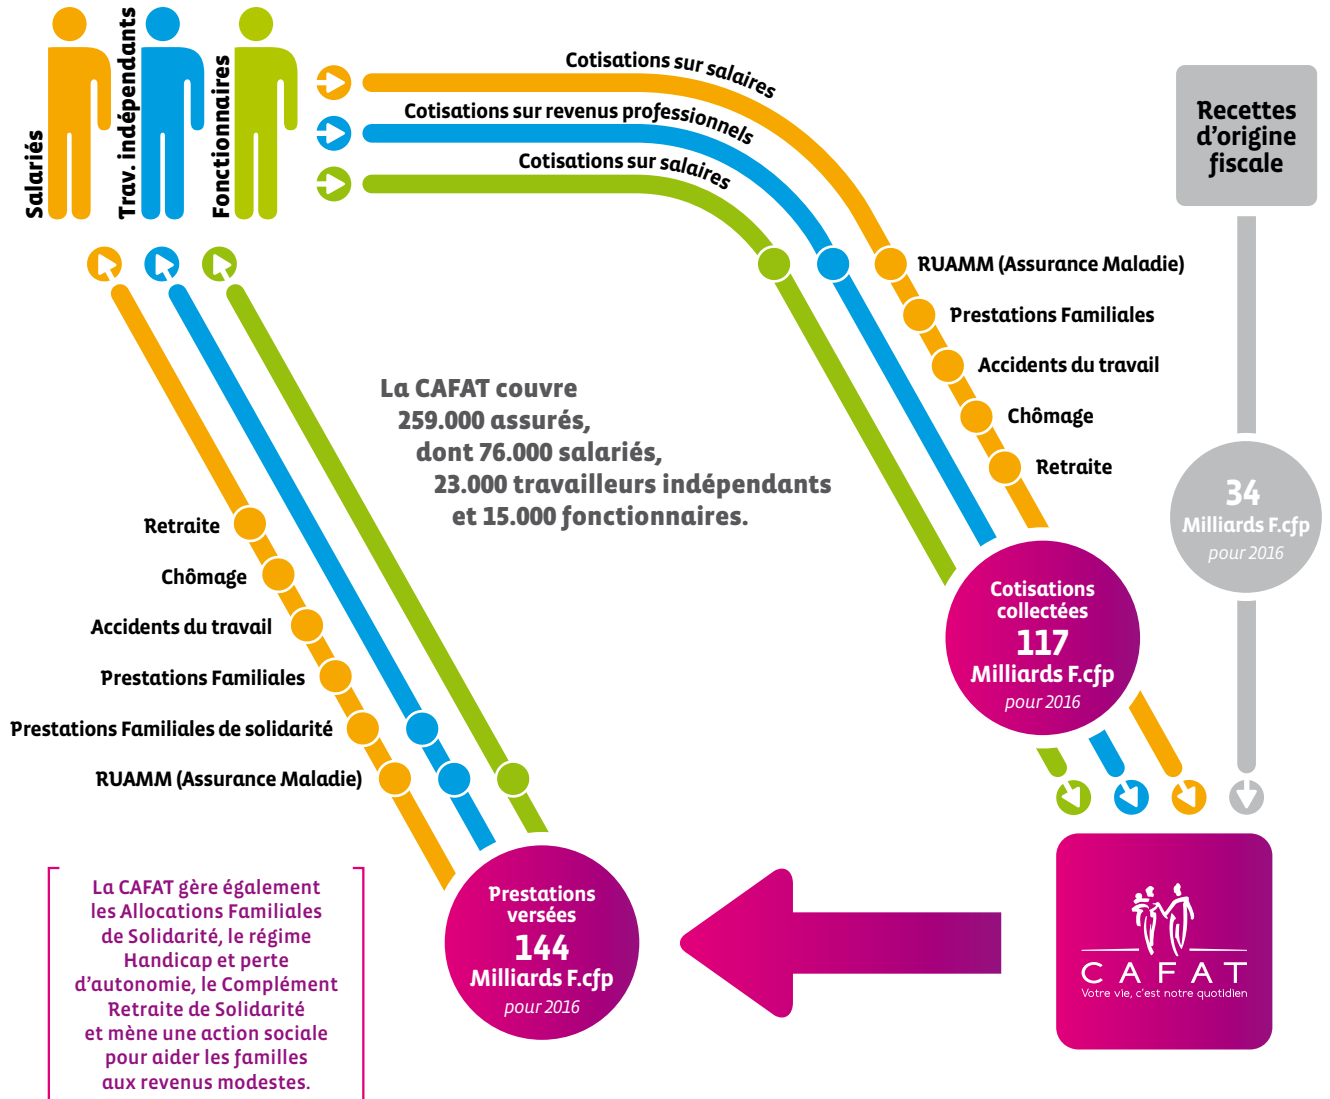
Salariés
Trav. indépendants
Fonctionnaires

Cotisations sur salaires
Cotisations sur revenus professionnels
Cotisations sur salaires

Recettes d'origine fiscale

RUAMM (Assurance Maladie)
Prestations Familiales
Accidents du travail
Chômage
Retraite

34
Milliards F.cfp
pour 2016

La CAFAT couvre 259.000 assurés, dont 76.000 salariés, 23.000 travailleurs indépendants et 15.000 fonctionnaires.

Cotisations collectées
117
Milliards F.cfp
pour 2016

Retraite
Chômage
Accidents du travail
Prestations Familiales
Prestations Familiales de solidarité
RUAMM (Assurance Maladie)

La CAFAT gère également les Allocations Familiales de Solidarité, le régime Handicap et perte d'autonomie, le Complément Retraite de Solidarité et mène une action sociale pour aider les familles aux revenus modestes.

Prestations versées
144
Milliards F.cfp
pour 2016

CAFAT
Votre vie, c'est notre quotidien